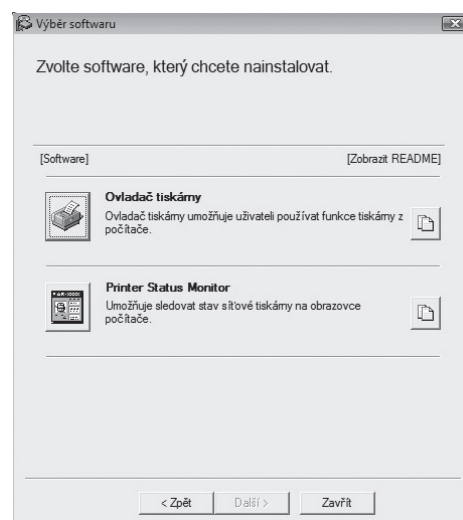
Výběr softwaru

Zvolte software, který chcete nainstalovat.

[Software]

[Zobrazit README]

Ovladač tiskárny

Ovladač tiskárny umožňuje uživateli používat funkce tiskárny z počítače.

Printer Status Monitor

Umožňuje sledovat stav síťové tiskárny na obrazovce počítače.

< Zpět

Další >

Zavřít